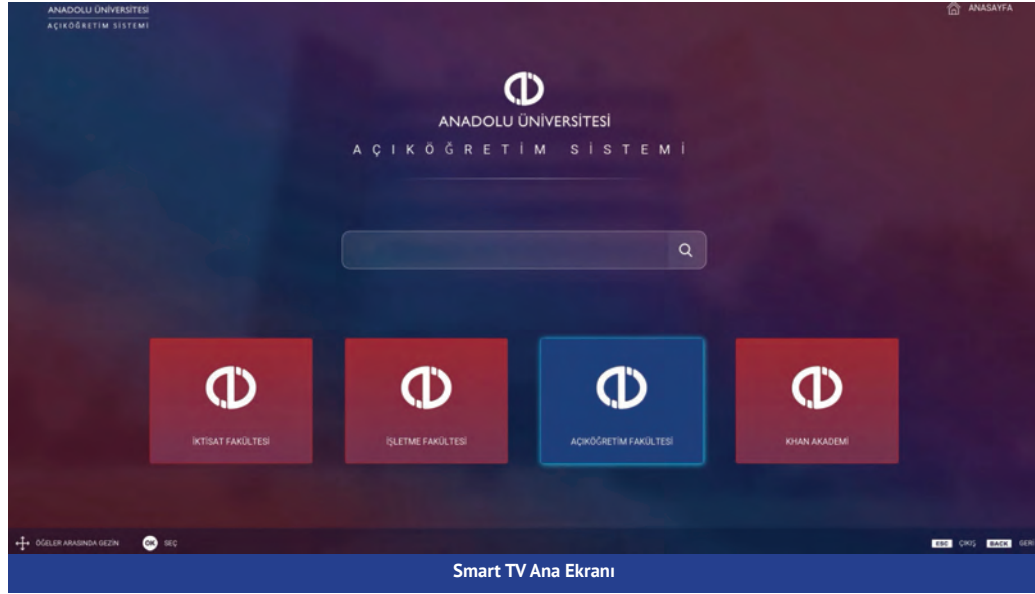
ANADOLU ÜNİVERSİTESİ
AÇIKÖĞRETİM SİSTEMİ

ANASAYFA

ANADOLU ÜNİVERSİTESİ
AÇIKÖĞRETİM SİSTEMİ

İKTİSAT FAKÜLTESİ

İŞLETME FAKÜLTESİ

AÇIKÖĞRETİM FAKÜLTESİ

KHAN AKADEMİ

ÖĞELER ARASINDA GEZİN

OK SEÇ

ESC ÇIKIŞ BACK GERİ

Smart TV Ana Ekranı